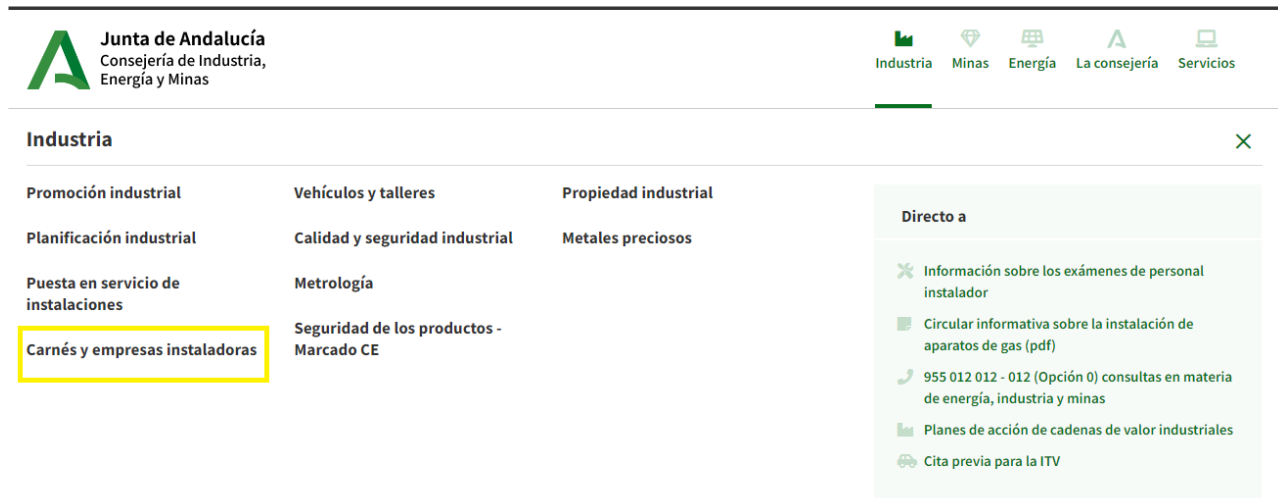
Junta de Andalucía
Consejería de Industria, Energía y Minas

Industria
Minas
Energía
La consejería
Servicios

Industria

Promoción industrial

Planificación industrial

Puesta en servicio de instalaciones

Carnés y empresas instaladoras

Vehículos y talleres

Calidad y seguridad industrial

Metrología

Seguridad de los productos - Marcado CE

Propiedad industrial

Metales preciosos

Directo a

Información sobre los exámenes de personal instalador

Circular informativa sobre la instalación de aparatos de gas (pdf)

955 012 012 - 012 (Opción 0) consultas en materia de energía, industria y minas

Planes de acción de cadenas de valor industriales

Cita previa para la ITV